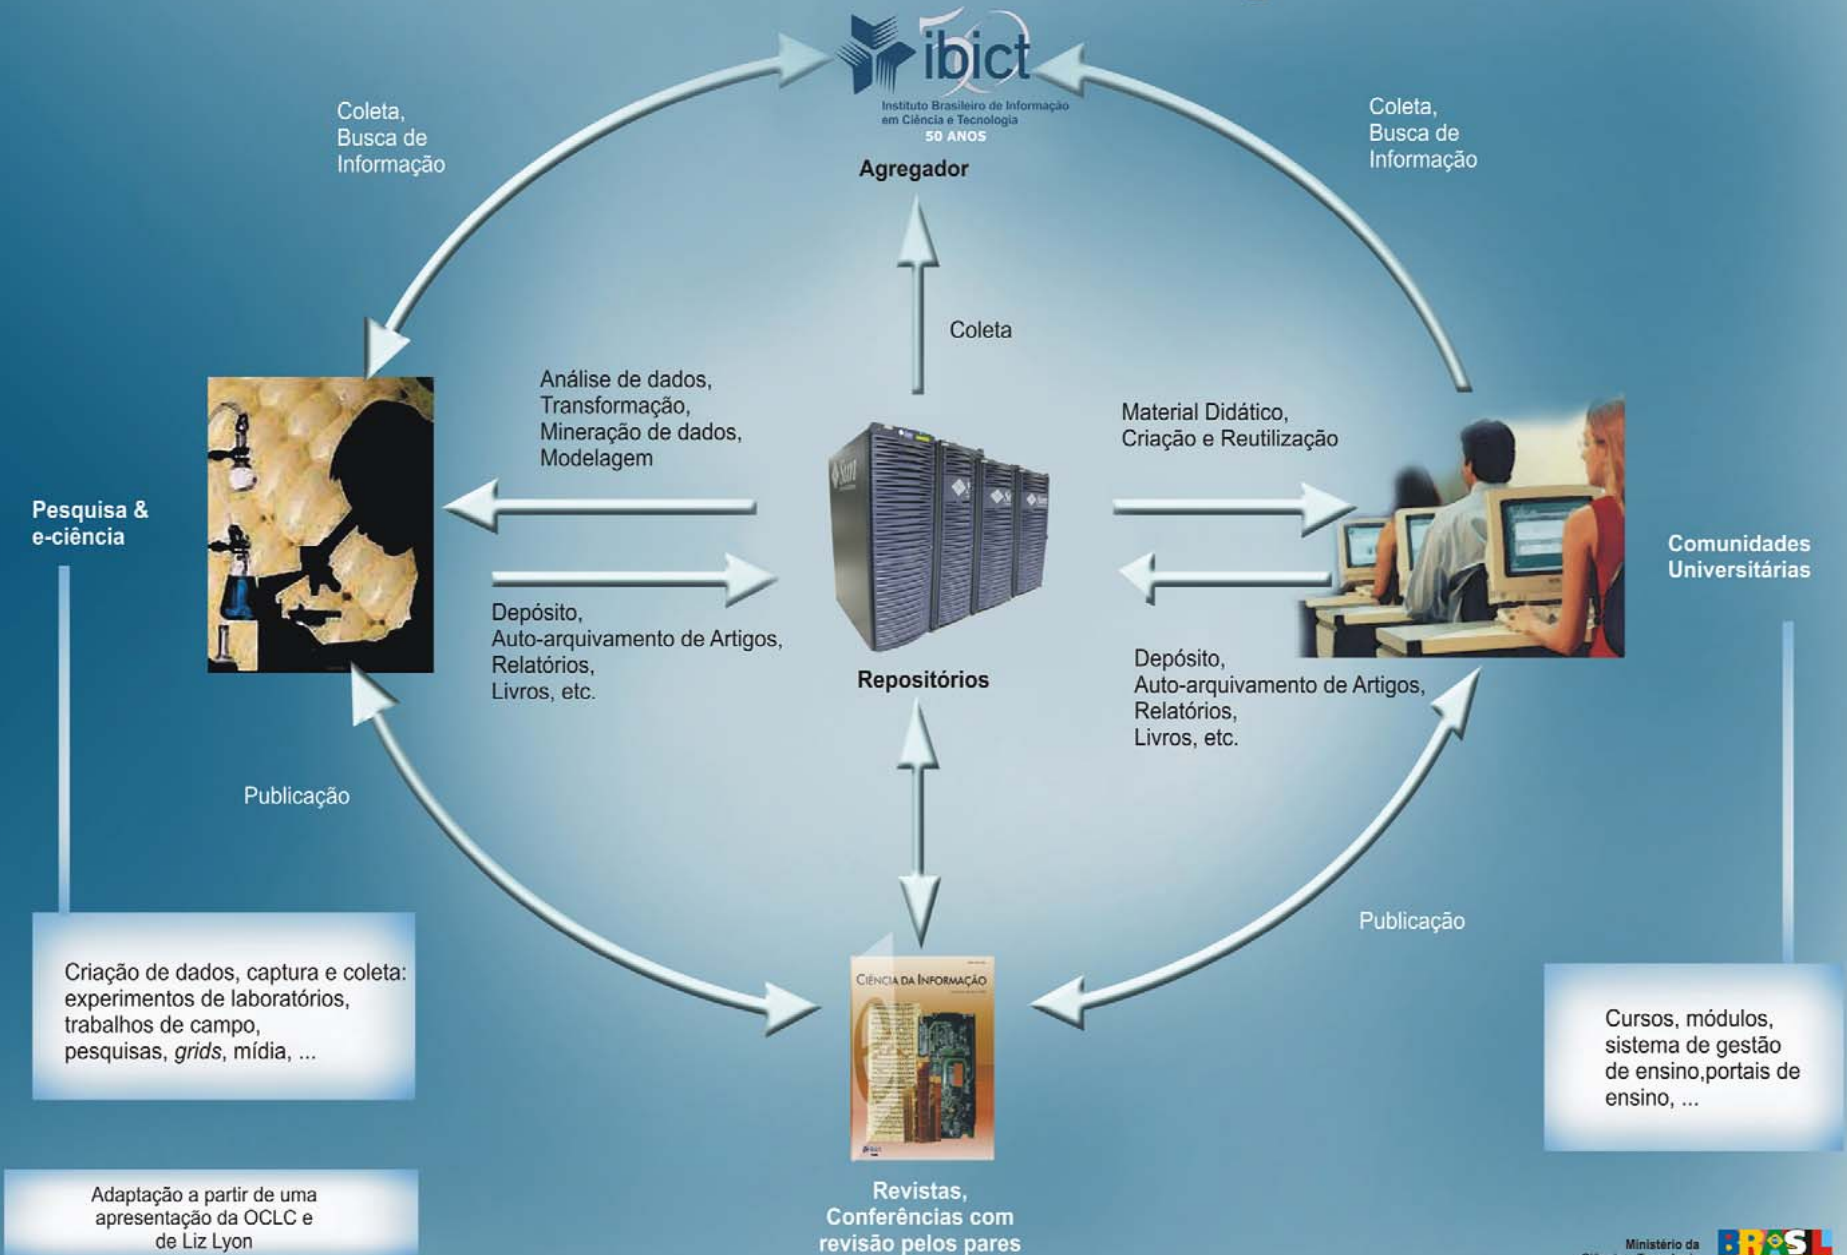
ibict
Instituto Brasileiro de Informação em Ciência e Tecnologia
50 ANOS

Agregador

Coleta, Busca de Informação

Coleta, Busca de Informação

Coleta

Análise de dados, Transformação, Mineração de dados, Modelagem

Material Didático, Criação e Reutilização

Pesquisa & e-ciência

Comunidades Universitárias

Depósito, Auto-arquivamento de Artigos, Relatórios, Livros, etc.

Repositórios

Depósito, Auto-arquivamento de Artigos, Relatórios, Livros, etc.

Publicação

Publicação

Criação de dados, captura e coleta: experimentos de laboratórios, trabalhos de campo, pesquisas, *grids*, mídia, ...

CIÊNCIA DA INFORMAÇÃO

Cursos, módulos, sistema de gestão de ensino,portais de ensino, ...

Adaptação a partir de uma apresentação da OCLC e de Liz Lyon

Revistas, Conferências com revisão pelos pares

Ministério da

BRASIL